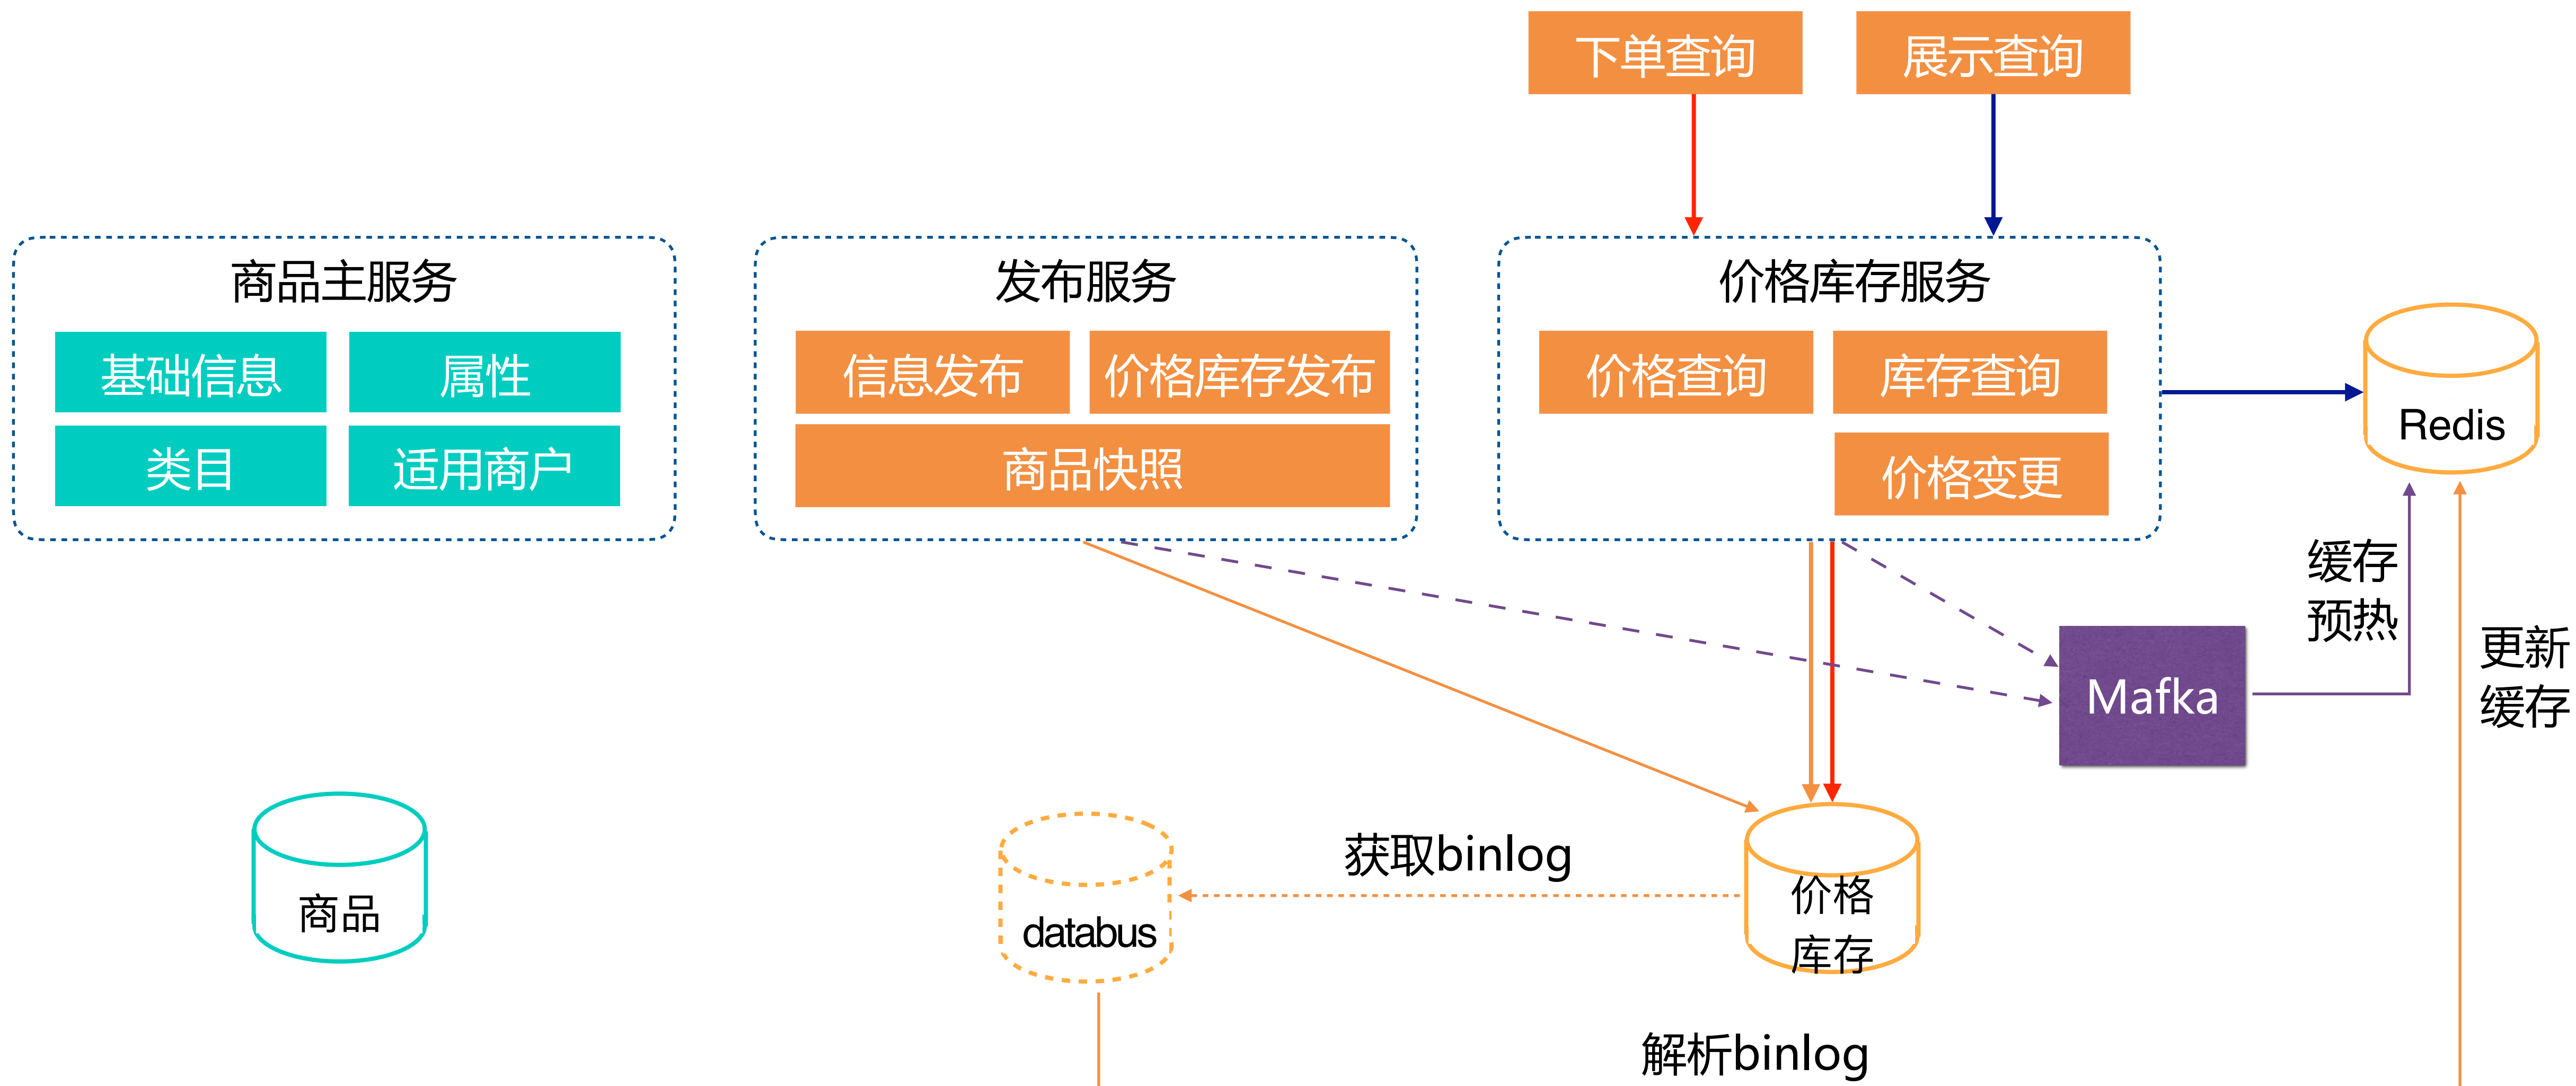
下单查询

展示查询

商品主服务

基础信息

属性

类目

适用商户

发布服务

信息发布

价格库存发布

商品快照

价格库存服务

价格查询

库存查询

价格变更

Redis

缓存预热

更新缓存

Mafka

商品

databus

获取binlog

价格库存

解析binlog